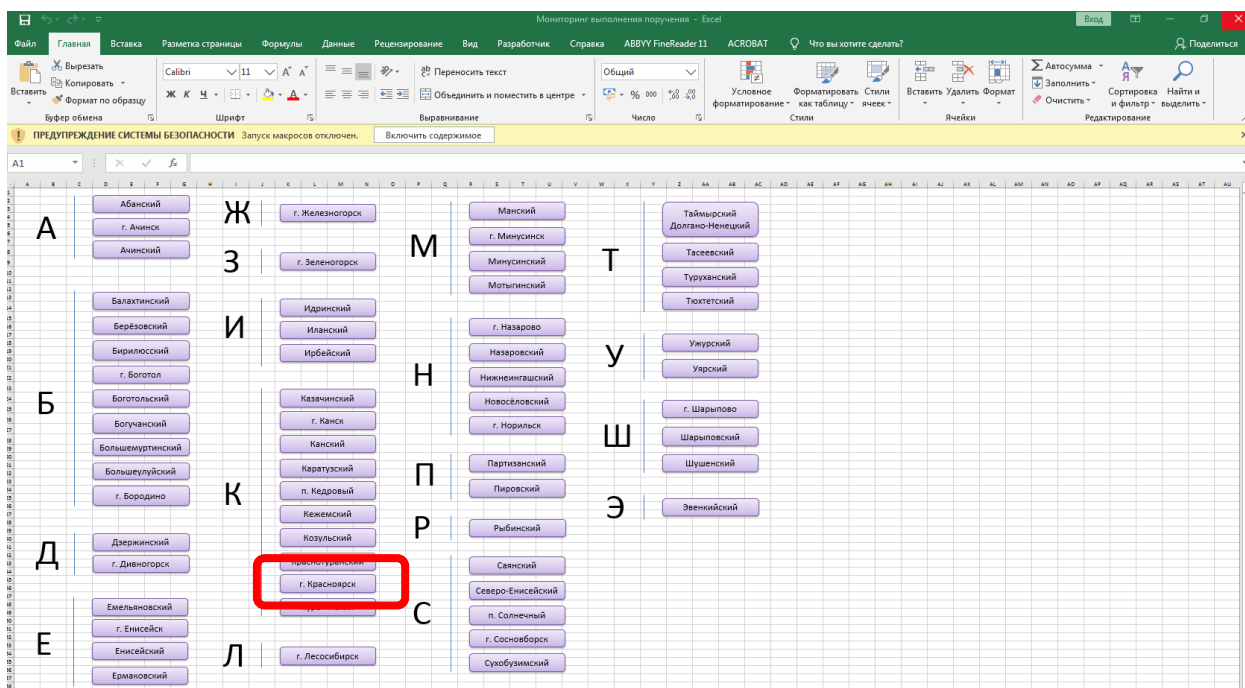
Мониторинг выполнения поручения - Excel

Вход

Файл Главная Вставка Разметка страницы Формулы Данные Рецензирование Вид Разработчик Справка ABBYY FineReader 11 ACROBAT Что вы хотите сделать? Поделиться

Вставить Вырезать Копировать Формат по образцу Буфер обмена Calibri 11 Шрифт Переносить текст Объединить и поместить в центре Выравнивание Общий Число Условное форматирование Форматировать как таблицу Стили ячеек Стили Вставить Удалить Формат Ячейки Автосумма Заполнить Очистить Сортировка и фильтр Найти и выделить Редактирование

ПРЕДУПРЕЖДЕНИЕ СИСТЕМЫ БЕЗОПАСНОСТИ Запуск макросов отключен. Включить содержимое

A1

А
Абанский
г. Ачинск
Ачинский

Б
Балахтинский
Берёзовский
Бирилюсский
г. Боготол
Боготольский
Богучанский
Большемуртинский
Большеулуйский
г. Бородино

Д
Дзержинский
г. Дивногорск

Е
Емельяновский
г. Енисейск
Енисейский
Ермаковский

Ж
г. Железногорск

З
г. Зеленогорск

И
Идринский
Иланский
Ирбейский

К
Казачинский
г. Канск
Канский
Каратузский
п. Кедровый
Кежемский
Козульский
Краснотуранский
г. Красноярск
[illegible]

Л
г. Лесосибирск

М
Манский
г. Минусинск
Минусинский
Мотыгинский

Н
г. Назарово
Назаровский
Нижнеингашский
Новосёловский
г. Норильск

П
Партизанский
Пировский

Р
Рыбинский

С
Саянский
Северо-Енисейский
п. Солнечный
г. Сосновоборск
Сухобузимский

Т
Таймырский Долгано-Ненецкий
Тасеевский
Туруханский
Тюхтетский

У
Ужурский
Уярский

Ш
г. Шарыпово
Шарыповский
Шушенский

Э
Эвенкийский